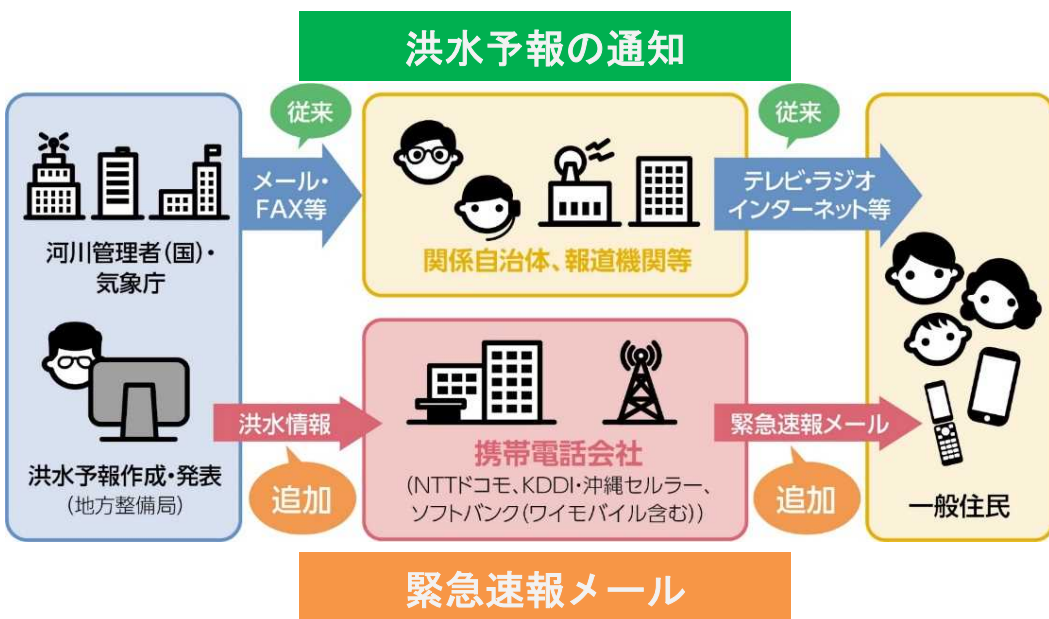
洪水予報の通知

河川管理者(国)・気象庁

従来

メール・FAX等

関係自治体、報道機関等

従来

テレビ・ラジオ インターネット等

洪水予報作成・発表
(地方整備局)

洪水情報

追加

携帯電話会社
(NTTドコモ、KDDI・沖縄セルラー、ソフトバンク(ワイモバイル含む))

緊急速報メール

追加

一般住民

緊急速報メール